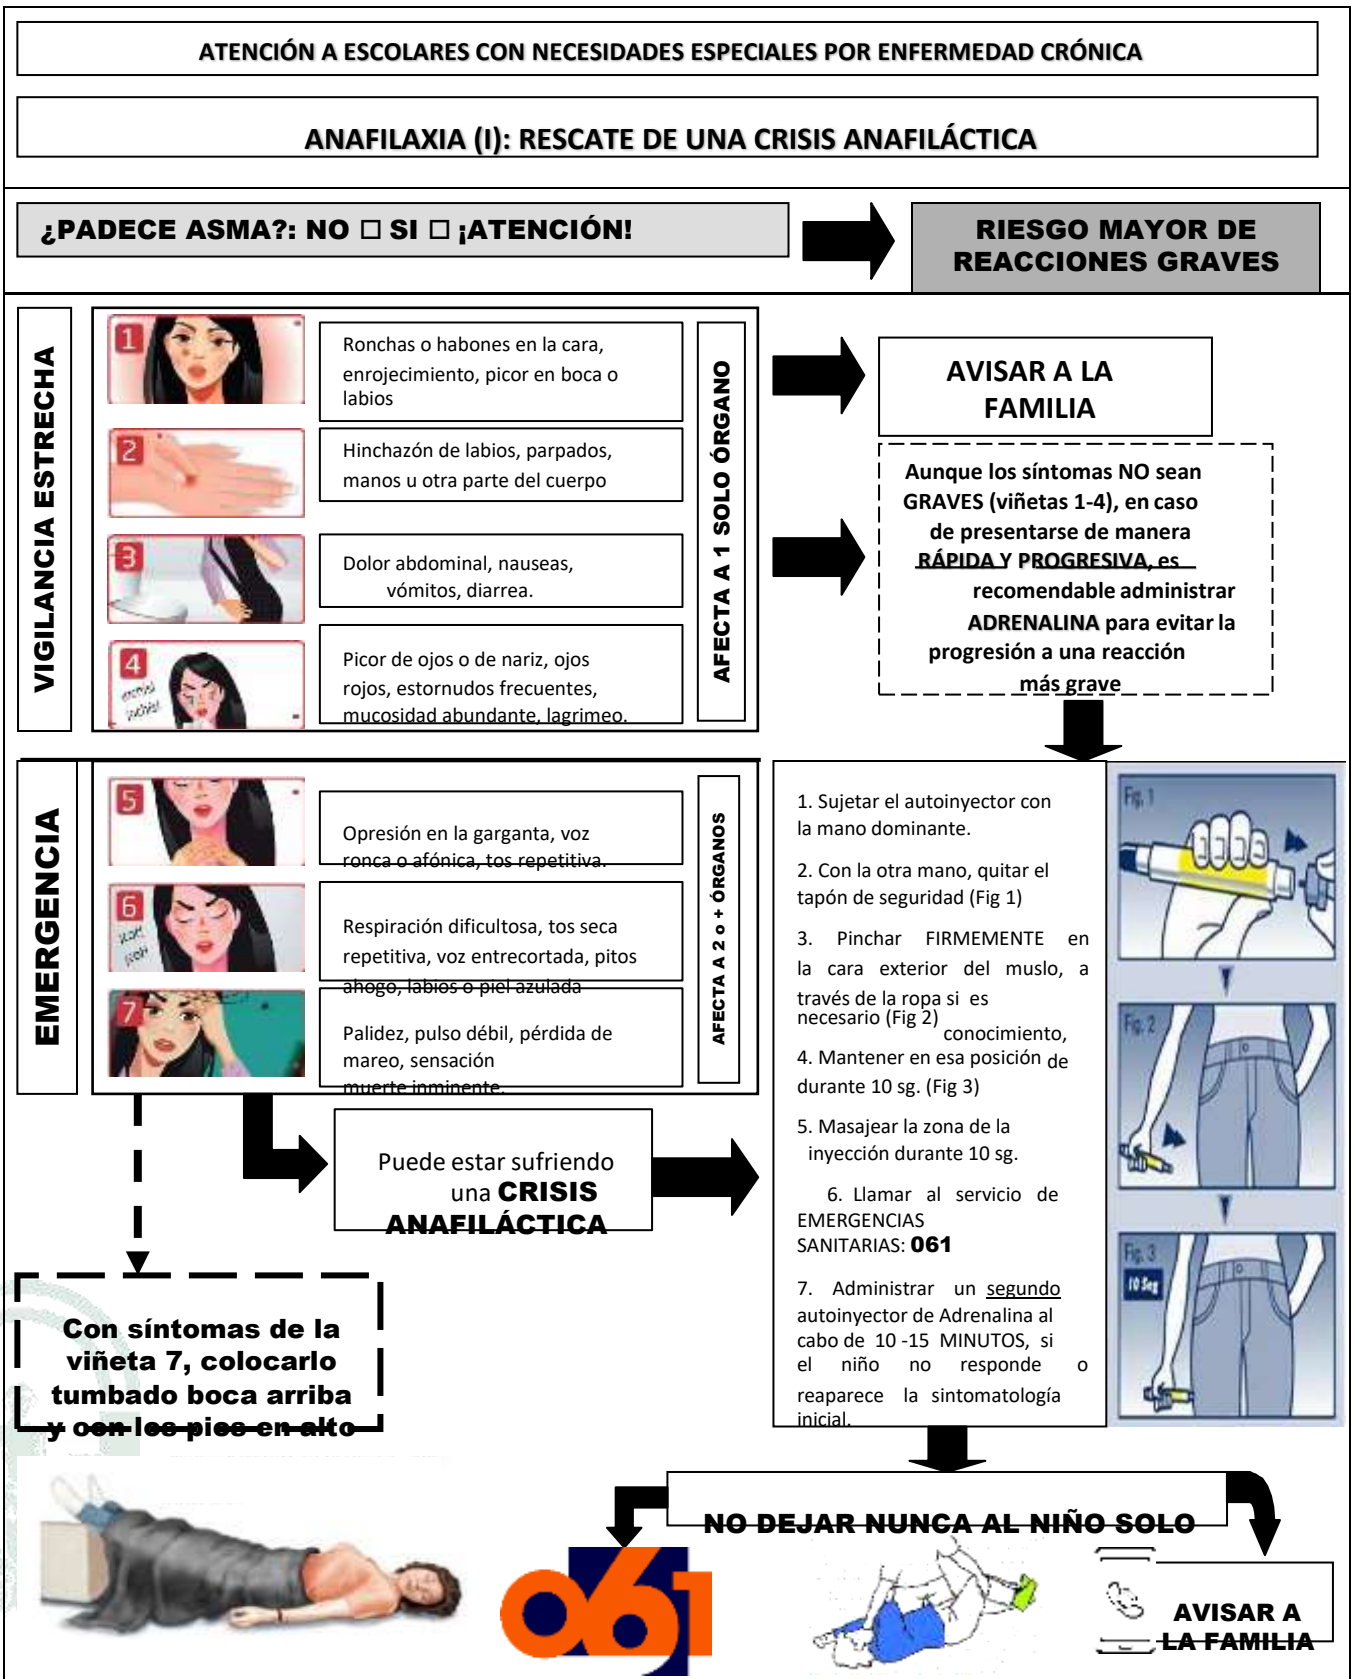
ATENCIÓN A ESCOLARES CON NECESIDADES ESPECIALES POR ENFERMEDAD CRÓNICA

ANAFILAXIA (I): RESCATE DE UNA CRISIS ANAFILÁCTICA

¿PADECE ASMA?: NO ☐ SI ☐ ¡ATENCIÓN!

RIESGO MAYOR DE REACCIONES GRAVES

VIGILANCIA ESTRECHA

1 Ronchas o habones en la cara, enrojecimiento, picor en boca o labios

2 Hinchazón de labios, parpados, manos u otra parte del cuerpo

3 Dolor abdominal, nauseas, vómitos, diarrea.

4 Picor de ojos o de nariz, ojos rojos, estornudos frecuentes, mucosidad abundante, lagrimeo.

AFECTA A 1 SOLO ÓRGANO

AVISAR A LA FAMILIA

Aunque los síntomas NO sean GRAVES (viñetas 1-4), en caso de presentarse de manera RÁPIDA Y PROGRESIVA, es recomendable administrar ADRENALINA para evitar la progresión a una reacción más grave

EMERGENCIA

5 Opresión en la garganta, voz ronca o afónica, tos repetitiva.

6 Respiración dificultosa, tos seca repetitiva, voz entrecortada, pitos ahogo, labios o piel azulada

7 Palidez, pulso débil, pérdida de conocimiento, mareo, sensación de muerte inminente.

AFECTA A 2 o + ÓRGANOS

Puede estar sufriendo una CRISIS ANAFILÁCTICA

1. Sujetar el autoinyector con la mano dominante.

2. Con la otra mano, quitar el tapón de seguridad (Fig 1)

3. Pinchar FIRMEMENTE en la cara exterior del muslo, a través de la ropa si es necesario (Fig 2)

4. Mantener en esa posición durante 10 sg. (Fig 3)

5. Masajear la zona de la inyección durante 10 sg.

6. Llamar al servicio de EMERGENCIAS SANITARIAS: 061

7. Administrar un segundo autoinyector de Adrenalina al cabo de 10 -15 MINUTOS, si el niño no responde o reaparece la sintomatología inicial.

Fig. 1

Fig. 2

Fig. 3

10 Seg

Con síntomas de la viñeta 7, colocarlo tumbado boca arriba y con los pies en alto

NO DEJAR NUNCA AL NIÑO SOLO

061

AVISAR A LA FAMILIA